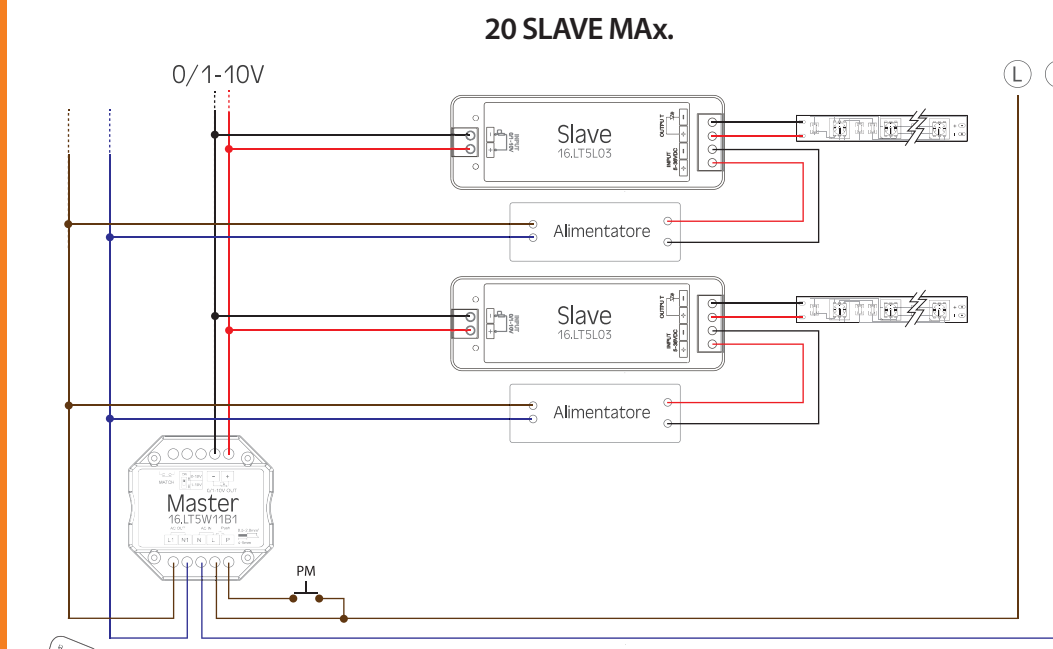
20 SLAVE MAx.

0/1-10V

L

Slave
16.LT5L03

OUTPUT

INPUT 5-36VDC

0/1-10 INPUT

Alimentatore

Slave
16.LT5L03

OUTPUT

INPUT 5-36VDC

0/1-10 INPUT

Alimentatore

Master
16.LT5W11B1

MATCH

0/1-10V OUT

AC OUT

AC IN

PUSH

L' N' N L P

PM